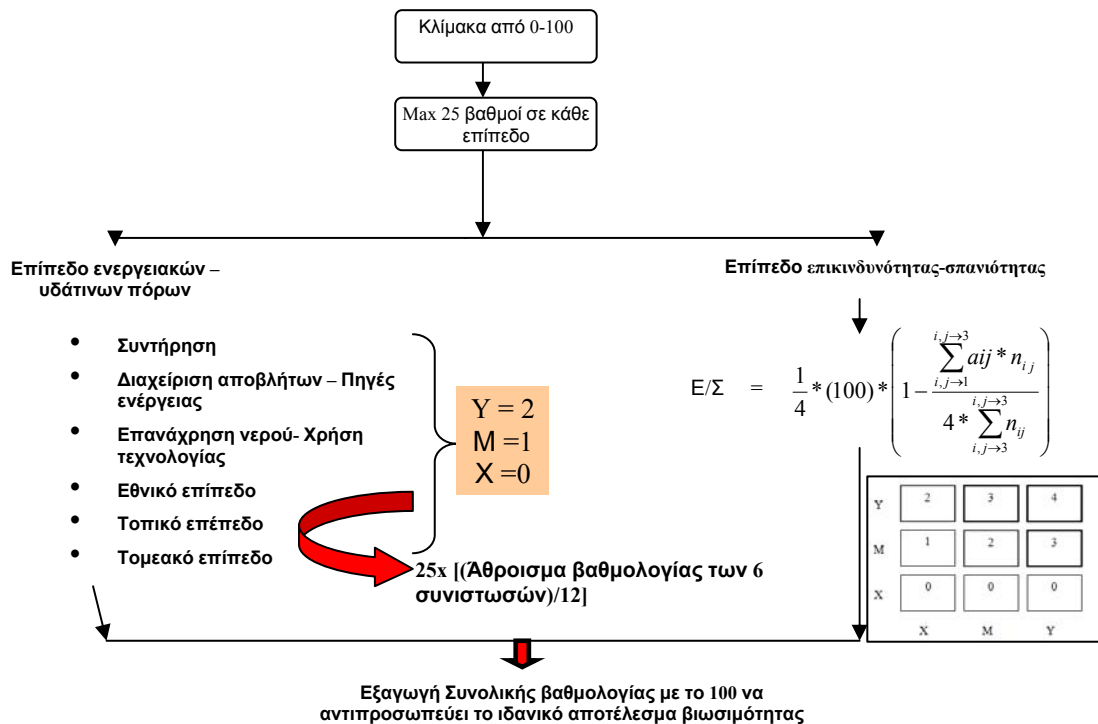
Κλίμακα από 0-100

Max 25 βαθμοί σε κάθε επίπεδο

Επίπεδο ενεργειακών – υδάτινων πόρων

Επίπεδο επικινδυνότητας-σπανιότητας

- Συντήρηση
- Διαχείριση αποβλήτων – Πηγές ενέργειας
- Επανάχρηση νερού- Χρήση τεχνολογίας
- Εθνικό επίπεδο
- Τοπικό επίπεδο
- Τομεακό επίπεδο

Υ = 2
Μ =1
Χ =0

25x [(Άθροισμα βαθμολογίας των 6 συνιστωσών)/12]

Ε/Σ $= \frac{1}{4}*(100)*\left(1-\frac{\sum_{i,j\to1}^{i,j\to3} aij*n_{ij}}{4*\sum_{i,j\to3}^{i,j\to3} n_{ij}}\right)$

| | | | |
|---|---|---|---|
| Y | 2 | 3 | 4 |
| M | 1 | 2 | 3 |
| X | 0 | 0 | 0 |
| | X | M | Y |

Εξαγωγή Συνολικής βαθμολογίας με το 100 να αντιπροσωπεύει το ιδανικό αποτέλεσμα βιωσιμότητας